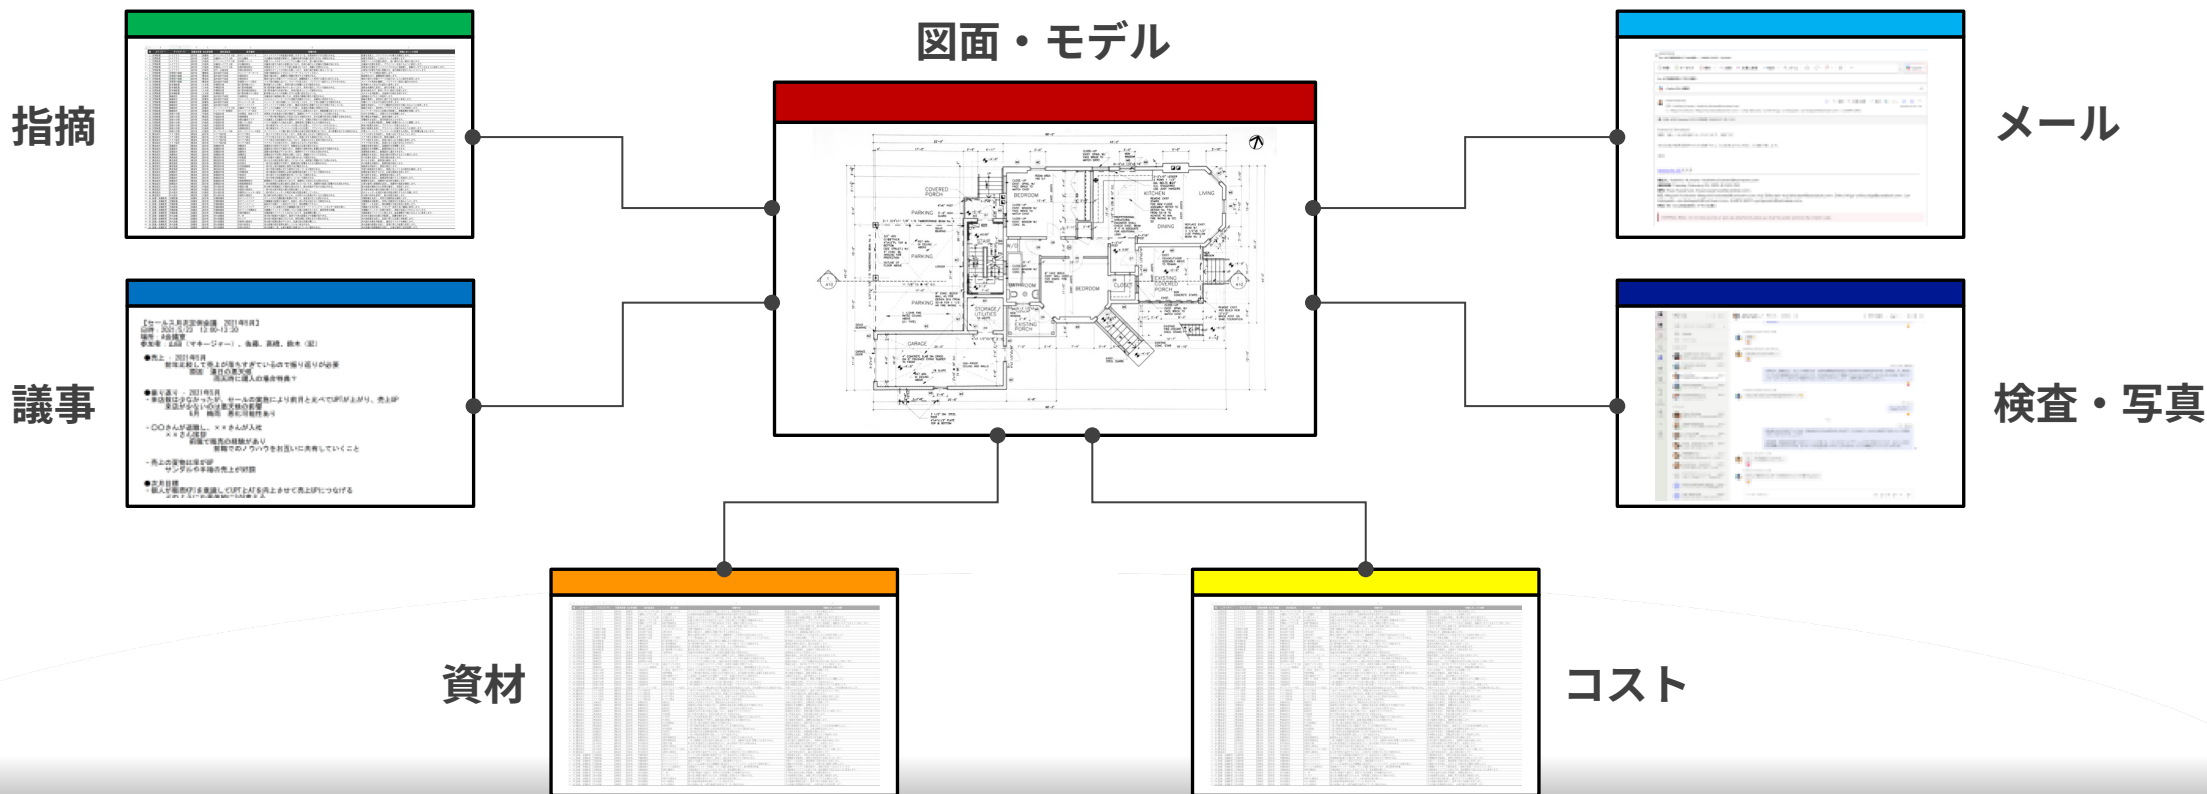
図面・モデル

指摘

メール

議事

検査・写真

資材

コスト

【セールス月次定例会議 2021年5月】
日時：2021/5/23 12:30-13:30
場所：#会議室
参加者：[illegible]（マネージャー）、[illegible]、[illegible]、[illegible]

●売上・2021年5月
前年比較して売上が落ちすぎているので振り返りが必要
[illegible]
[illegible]

●振り返り・2021年5月
・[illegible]
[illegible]
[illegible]

・〇〇さんが退職し、××さんが入社
××さん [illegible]
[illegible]
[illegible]

・売上の変動は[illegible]
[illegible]

●来月目標
・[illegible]

COVERED PORCH
PARKING
PARKING
PARKING
GARAGE
STAIR
STORAGE / UTILITIES
BATHROOM
BEDROOM
BEDROOM
CLOSET
KITCHEN
LIVING
DINING
EXISTING COVERED PORCH
EXISTING PORCH